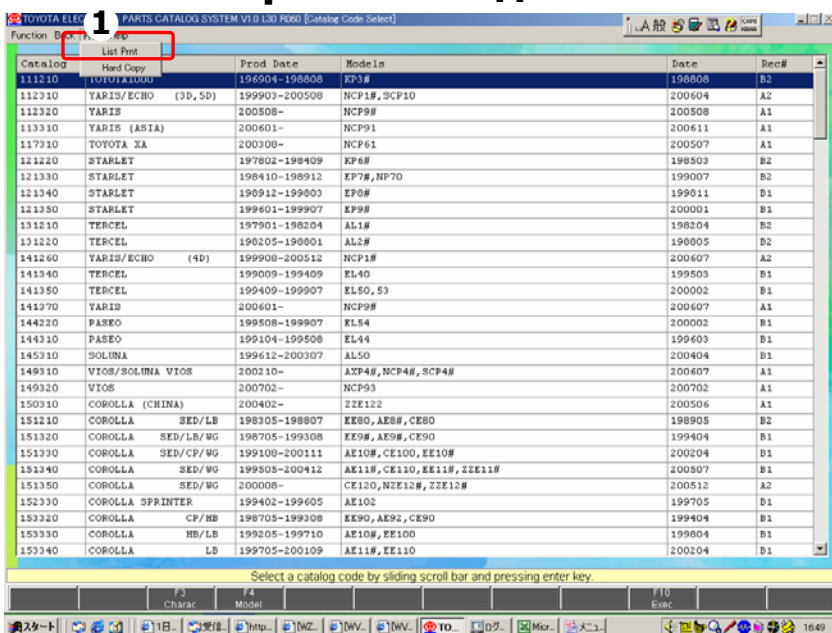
TOYOTA ELEC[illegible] PARTS CATALOG SYSTEM V1.0 L30 R060 [Catalog Code Select]

1

Function Back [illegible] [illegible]elp

List Prnt
Hard Copy

| Catalog | | Prod Date | Models | Date | Rec# |
|---|---|---|---|---|---|
| 111210 | TOYOTA1000 | 196904-198808 | KP3# | 198808 | B2 |
| 112310 | YARIS/ECHO (3D,5D) | 199903-200508 | NCP1#,SCP10 | 200604 | A2 |
| 113210 | YARIS | 200508- | NCP9# | 200508 | A1 |
| 113310 | YARIS (ASIA) | 200601- | NCP91 | 200611 | A1 |
| 117310 | TOYOTA XA | 200308- | NCP61 | 200507 | A1 |
| 121220 | STARLET | 197802-198409 | KP6# | 198503 | B2 |
| 121330 | STARLET | 198410-198912 | EP7#,NP70 | 199007 | B2 |
| 121340 | STARLET | 198912-199803 | EP8# | 199811 | B1 |
| 121350 | STARLET | 199601-199907 | EP9# | 200001 | B1 |
| 131210 | TERCEL | 197901-198204 | AL1# | 198204 | B2 |
| 131220 | TERCEL | 198205-198801 | AL2# | 198805 | B2 |
| 141260 | YARIS/ECHO (4D) | 199908-200512 | NCP1# | 200607 | A2 |
| 141340 | TERCEL | 199009-199409 | EL40 | 199503 | B1 |
| 141350 | TERCEL | 199409-199907 | EL50,53 | 200002 | B1 |
| 141370 | YARIS | 200601- | NCP9# | 200607 | A1 |
| 144220 | PASEO | 199508-199907 | EL54 | 200002 | B1 |
| 144310 | PASEO | 199104-199508 | EL44 | 199603 | B1 |
| 145310 | SOLUNA | 199612-200307 | AL50 | 200404 | B1 |
| 149310 | VIOS/SOLUNA VIOS | 200210- | AXP4#,NCP4#,SCP4# | 200607 | A1 |
| 149320 | VIOS | 200702- | NCP93 | 200702 | A1 |
| 150310 | COROLLA (CHINA) | 200402- | ZZE122 | 200506 | A1 |
| 151210 | COROLLA SED/LB | 198305-198807 | EE80,AE8#,CE80 | 198905 | B2 |
| 151320 | COROLLA SED/LB/WG | 198705-199308 | EE9#,AE9#,CE90 | 199404 | B1 |
| 151330 | COROLLA SED/CP/WG | 199108-200111 | AE10#,CE100,EE10# | 200204 | B1 |
| 151340 | COROLLA SED/WG | 199505-200412 | AE11#,CE110,EE11#,ZZE11# | 200507 | B1 |
| 151350 | COROLLA SED/WG | 200008- | CE120,NZE12#,ZZE12# | 200512 | A2 |
| 152330 | COROLLA SPRINTER | 199402-199605 | AE102 | 199705 | B1 |
| 153320 | COROLLA CP/HB | 198705-199308 | EE90,AE92,CE90 | 199404 | B1 |
| 153330 | COROLLA HB/LB | 199205-199710 | AE10#,EE100 | 199804 | B1 |
| 153340 | COROLLA LB | 199705-200109 | AE11#,EE110 | 200204 | B1 |

Select a catalog code by sliding scroll bar and pressing enter key.

F3 Charac | F4 Model | F10 Exec

スタート | 1日.. | 受信.. | http.. | WZ.. | WV.. | WV.. | TO.. | ログ.. | Micr.. | メニュ.. | 16:49